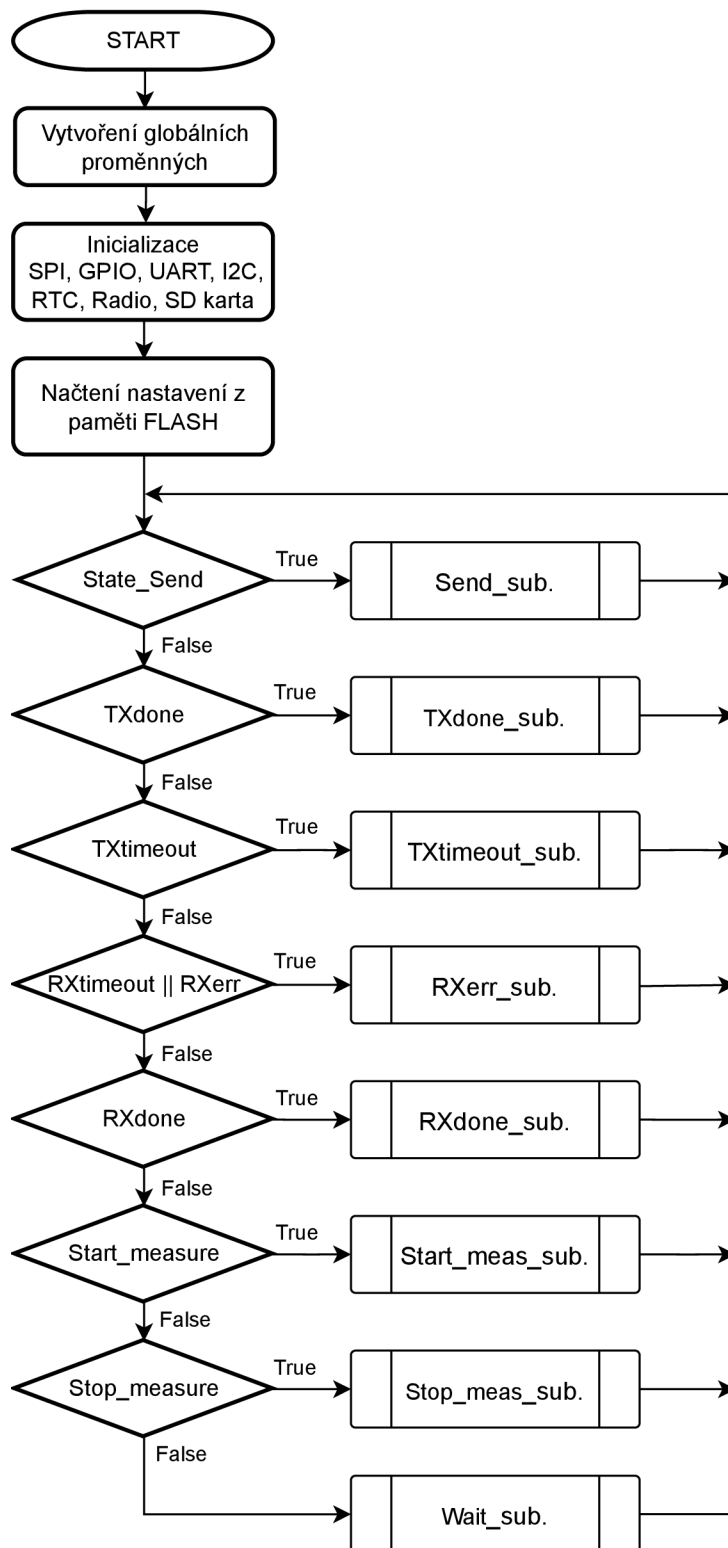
START

Vytvoření globálních proměnných

Inicializace SPI, GPIO, UART, I2C, RTC, Radio, SD karta

Načtení nastavení z paměti FLASH

State_Send
True
Send_sub.
False

TXdone
True
TXdone_sub.
False

TXtimeout
True
TXtimeout_sub.
False

RXtimeout || RXerr
True
RXerr_sub.
False

RXdone
True
RXdone_sub.
False

Start_measure
True
Start_meas_sub.
False

Stop_measure
True
Stop_meas_sub.
False

Wait_sub.